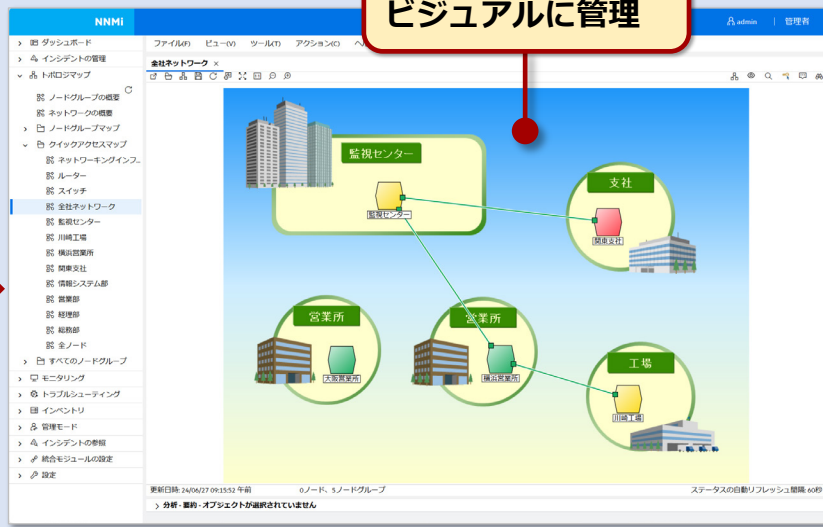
NNMi

ビジュアルに管理

admin | 管理者

ダッシュボード
インシデントの管理
トポロジマップ
ノードグループの概要
ネットワークの概要
ノードグループマップ
クイックアクセスマップ
ネットワーキングインフ...
ルーター
スイッチ
全社ネットワーク
監視センター
川崎工場
横浜営業所
関東支社
情報システム部
営業部
経理部
総務部
全ノード
すべてのノードグループ
モニタリング
トラブルシューティング
インベントリ
管理モード
インシデントの参照
統合モジュールの設定
設定

ファイル(F) ビュー(V) ツール(T) アクション(C) ヘ

全社ネットワーク ×

監視センター
監視センター
支社
関東支社
営業所
大阪営業所
営業所
横浜営業所
工場
川崎工場

更新日時: 24/06/27 09:15:52 午前 0ノード、5ノードグループ ステータスの自動リフレッシュ間隔: 60秒

分析 - 要約 - オブジェクトが選択されていません